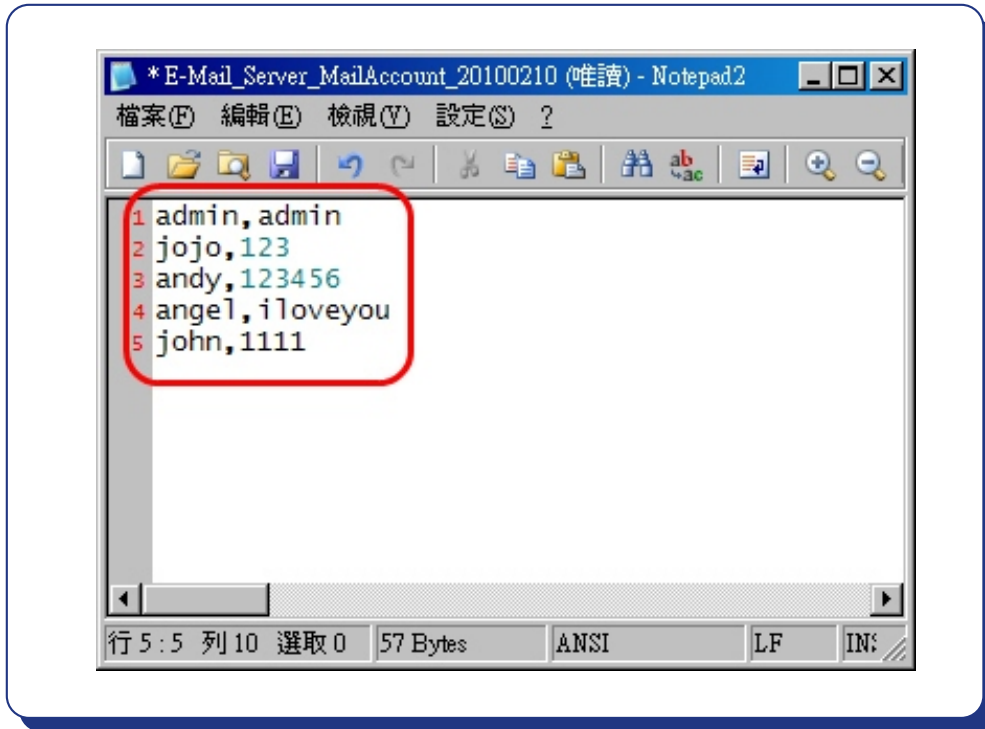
*E-Mail_Server_MailAccount_20100210 (唯讀) - Notepad2

檔案(F) 編輯(E) 檢視(V) 設定(S) ?

1 admin,admin
2 jojo,123
3 andy,123456
4 angel,iloveyou
5 john,1111

行 5 : 5 列 10 選取 0 | 57 Bytes | ANSI | LF | IN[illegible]